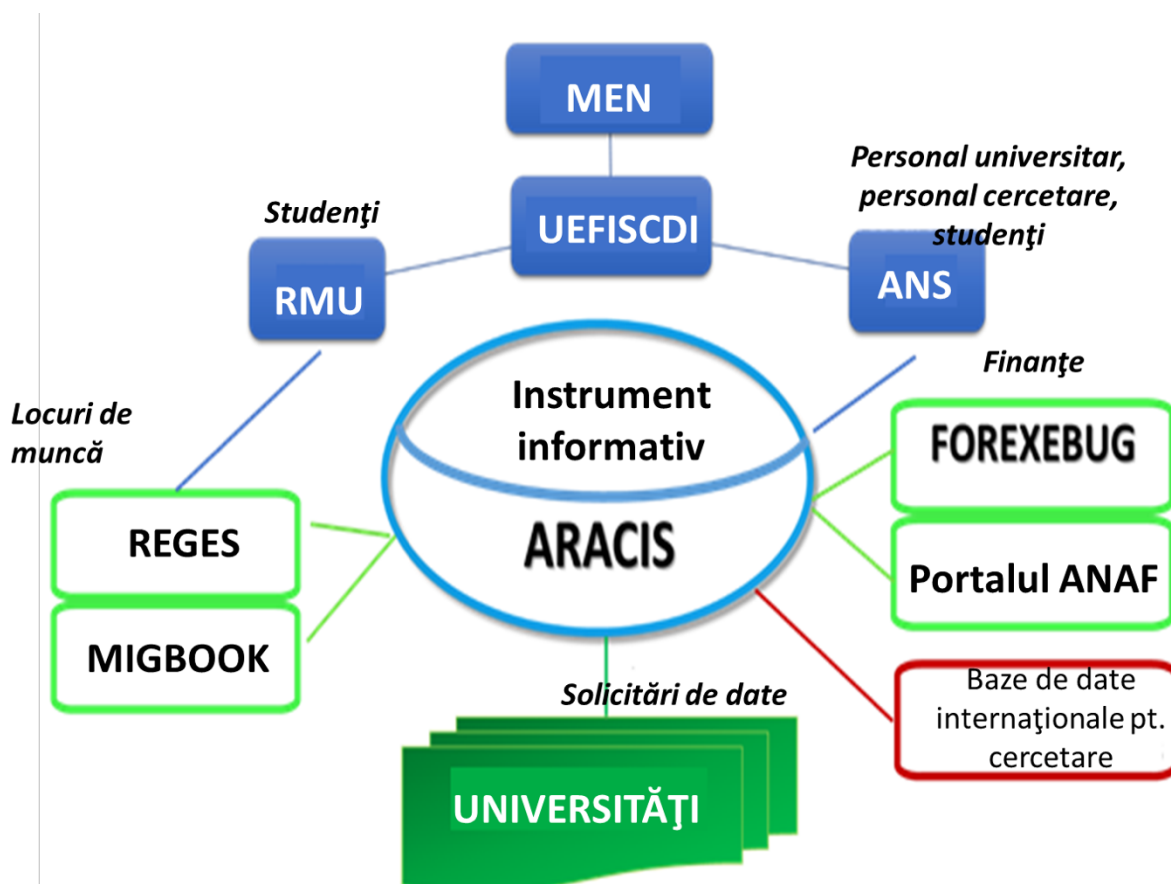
MEN

UEFISCDI

Studenţi

RMU

Personal universitar, personal cercetare, studenţi

ANS

Finanţe

Locuri de muncă

Instrument informativ

ARACIS

FOREXEBUG

Portalul ANAF

REGES

MIGBOOK

Solicitări de date

Baze de date internaţionale pt. cercetare

UNIVERSITĂŢI